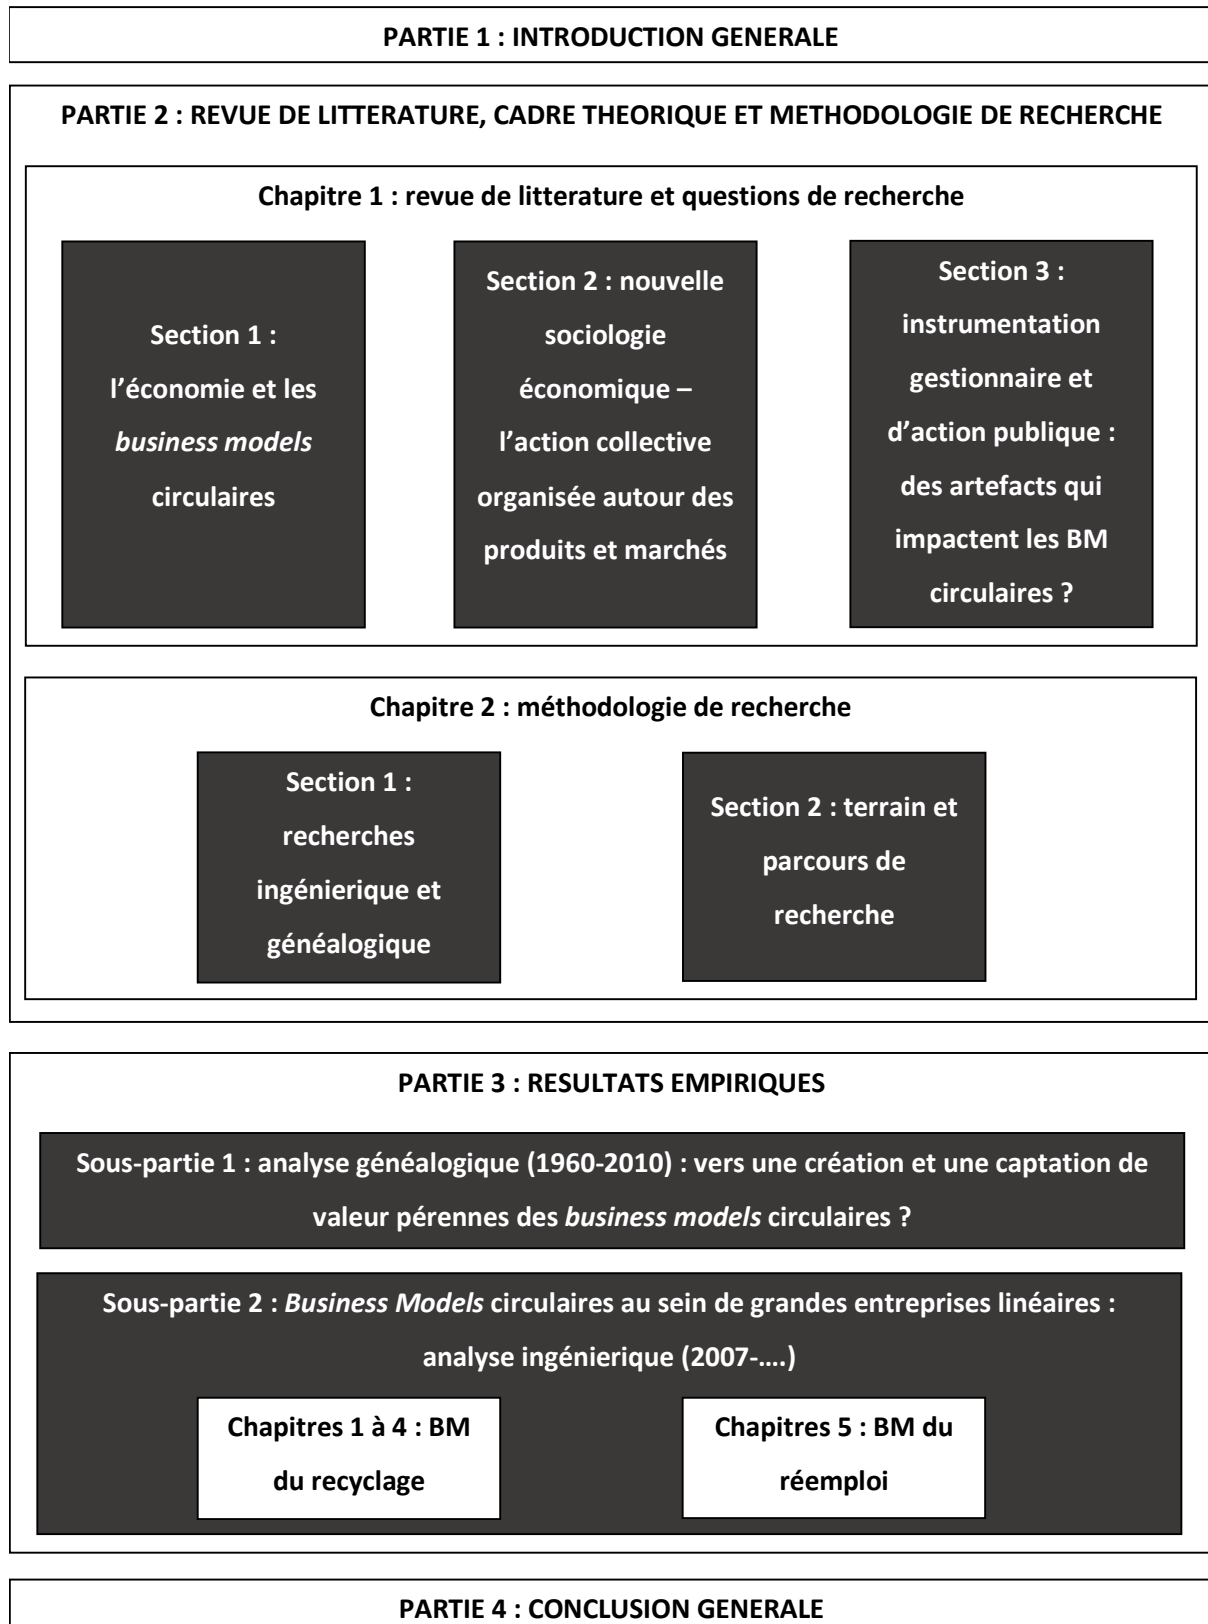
PARTIE 1 : INTRODUCTION GENERALE

PARTIE 2 : REVUE DE LITTERATURE, CADRE THEORIQUE ET METHODOLOGIE DE RECHERCHE

Chapitre 1 : revue de litterature et questions de recherche

Section 1 : l'économie et les *business models* circulaires

Section 2 : nouvelle sociologie économique – l'action collective organisée autour des produits et marchés

Section 3 : instrumentation gestionnaire et d'action publique : des artefacts qui impactent les BM circulaires ?

Chapitre 2 : méthodologie de recherche

Section 1 : recherches ingénierique et généalogique

Section 2 : terrain et parcours de recherche

PARTIE 3 : RESULTATS EMPIRIQUES

Sous-partie 1 : analyse généalogique (1960-2010) : vers une création et une captation de valeur pérennes des *business models* circulaires ?

Sous-partie 2 : *Business Models* circulaires au sein de grandes entreprises linéaires : analyse ingénierique (2007-….)

Chapitres 1 à 4 : BM du recyclage

Chapitres 5 : BM du réemploi

PARTIE 4 : CONCLUSION GENERALE